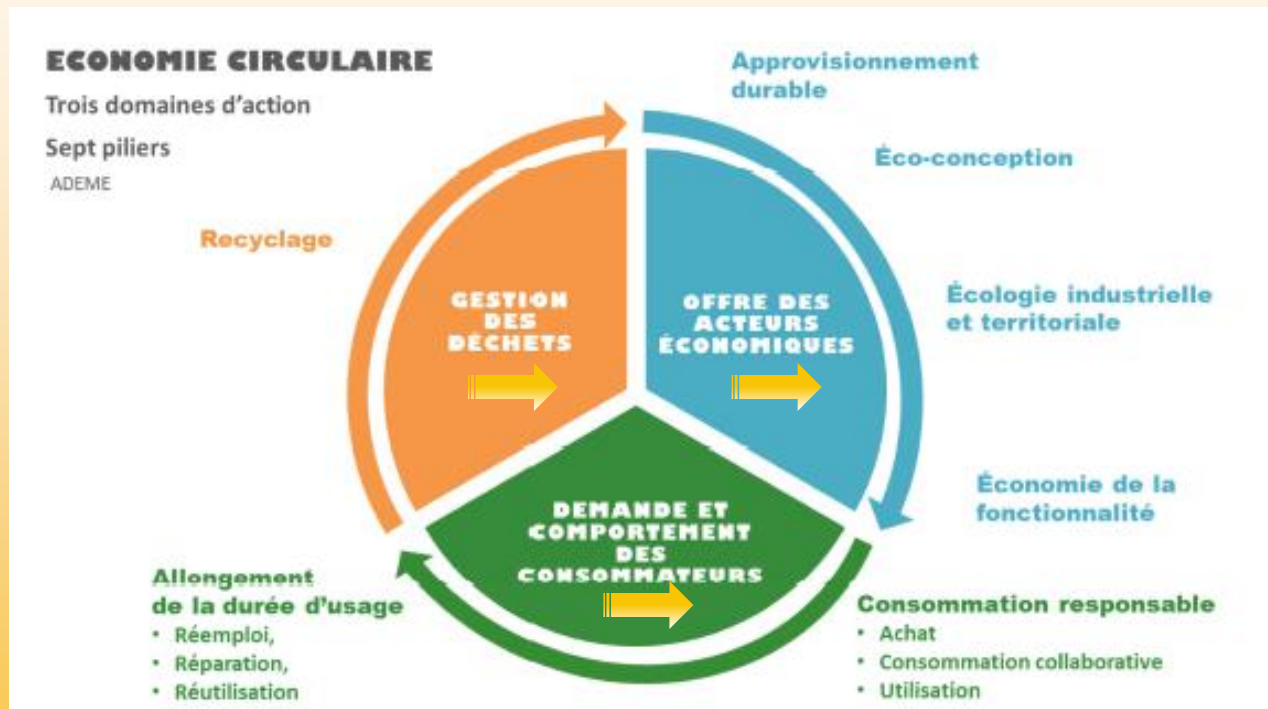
ECONOMIE CIRCULAIRE

Trois domaines d'action

Sept piliers

ADEME

Approvisionnement durable

Éco-conception

Écologie industrielle et territoriale

Économie de la fonctionnalité

Recyclage

GESTION DES DÉCHETS

OFFRE DES ACTEURS ÉCONOMIQUES

DEMANDE ET COMPORTEMENT DES CONSOMMATEURS

Allongement de la durée d'usage
• Réemploi,
• Réparation,
• Réutilisation

Consommation responsable
• Achat
• Consommation collaborative
• Utilisation